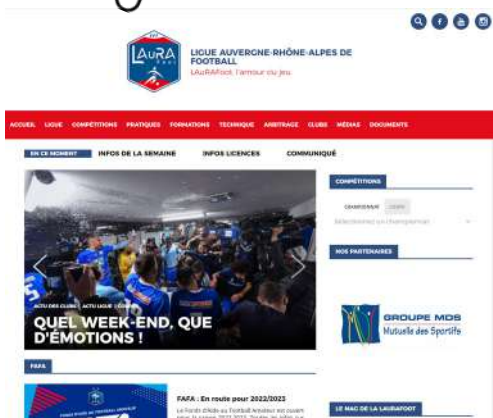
LAuRA FOOT

LIGUE AUVERGNE-RHÔNE-ALPES DE FOOTBALL
LAuRAFoot, l'amour du jeu

ACCUEIL LIGUE COMPÉTITIONS PRATIQUES FORMATIONS TECHNIQUE ARBITRAGE CLUBS MÉDIAS DOCUMENTS

EN CE MOMENT INFOS DE LA SEMAINE INFOS LICENCES COMMUNIQUÉ

ACTU DES CLUBS | ACTU LIGUE | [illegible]

QUEL WEEK-END, QUE D'ÉMOTIONS !

COMPÉTITIONS

CHAMPIONNAT COUPE

Sélectionnez un championnat

NOS PARTENAIRES

GROUPE MDS
Mutuelle des Sportifs

FAFA

FAFA : En route pour 2022/2023

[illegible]

LE MAG DE LA LAURAFOOT